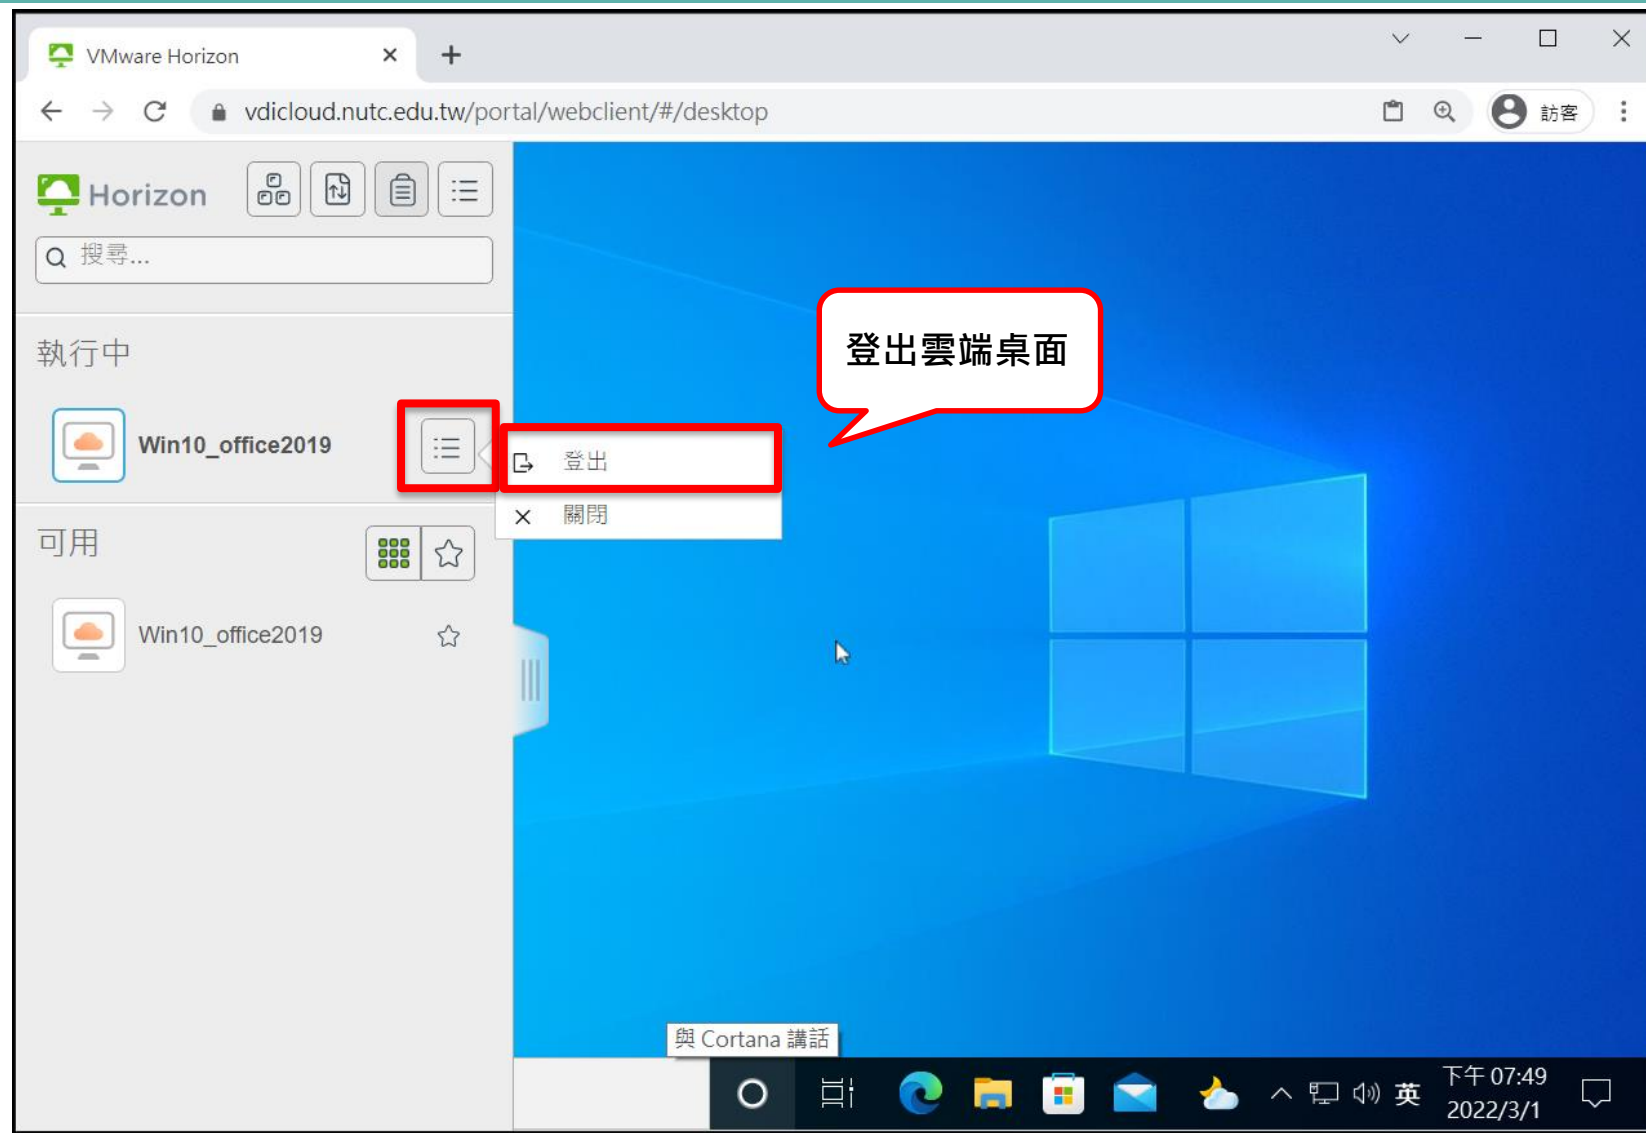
VMware Horizon

vdicloud.nutc.edu.tw/portal/webclient/#/desktop

訪客

Horizon

搜尋...

執行中

Win10_office2019

登出

關閉

登出雲端桌面

可用

Win10_office2019

與 Cortana 講話

英

下午 07:49
2022/3/1